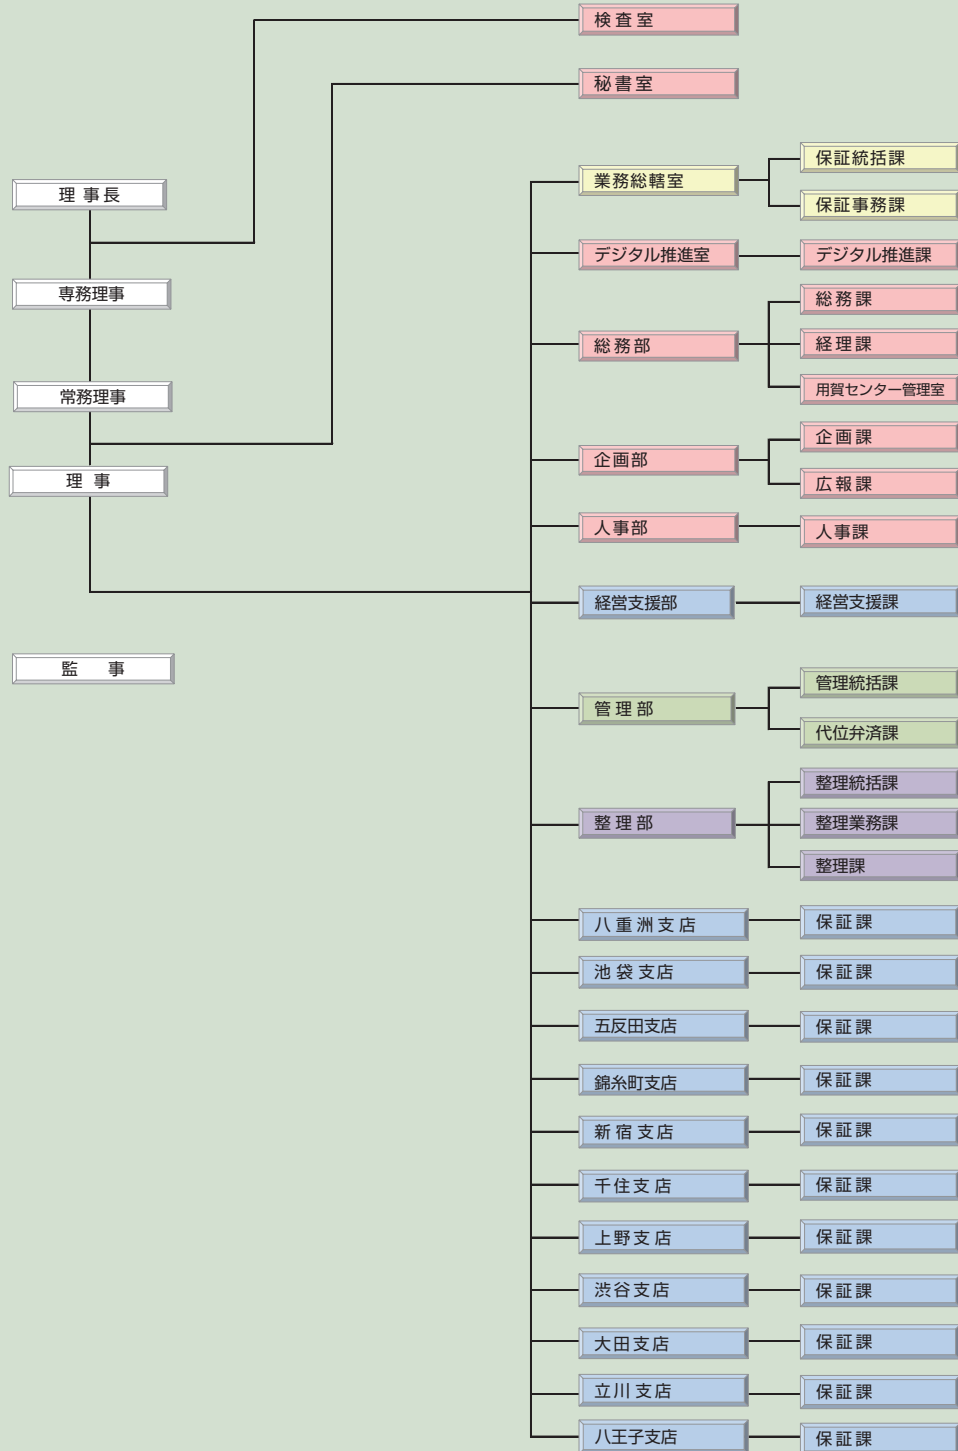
検査室
秘書室
理事長
専務理事
常務理事
理 事
監 事
業務総轄室
保証統括課
保証事務課
デジタル推進室
デジタル推進課
総務部
総務課
経理課
用賀センター管理室
企画部
企画課
広報課
人事部
人事課
経営支援部
経営支援課
管理部
管理統括課
代位弁済課
整理部
整理統括課
整理業務課
整理課
八重洲支店
保証課
池袋支店
保証課
五反田支店
保証課
錦糸町支店
保証課
新宿支店
保証課
千住支店
保証課
上野支店
保証課
渋谷支店
保証課
大田支店
保証課
立川支店
保証課
八王子支店
保証課